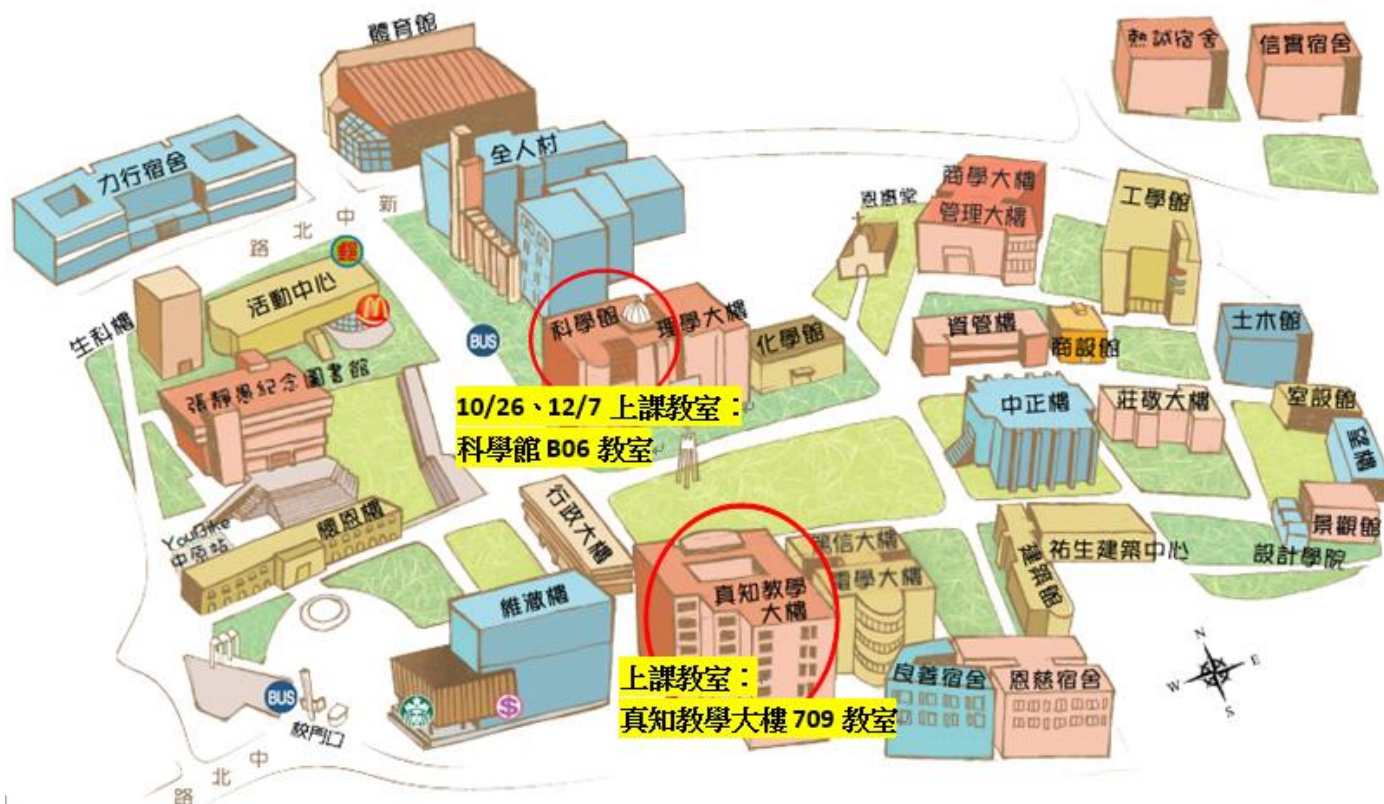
體育館

熱誠宿舍

信實宿舍

力行宿舍

全人村

恩惠堂

商學大樓

管理大樓

工學館

新

中

北

路

活動中心

生科館

BUS

科學館

理學大樓

化學館

資管館

商設館

土木館

張靜愚紀念圖書館

10/26、12/7 上課教室：
科學館 B06 教室

中正樓

莊敬大樓

室設館

YouBike 中原站

願恩樓

行政大樓

祐生建築中心

建築館

景觀館

設計學院

真知教學大樓

電信大樓

電學大樓

維澈樓

BUS

校門口

上課教室：
真知教學大樓 709 教室

良善宿舍

恩慈宿舍

N

E

W

S

中

北

路